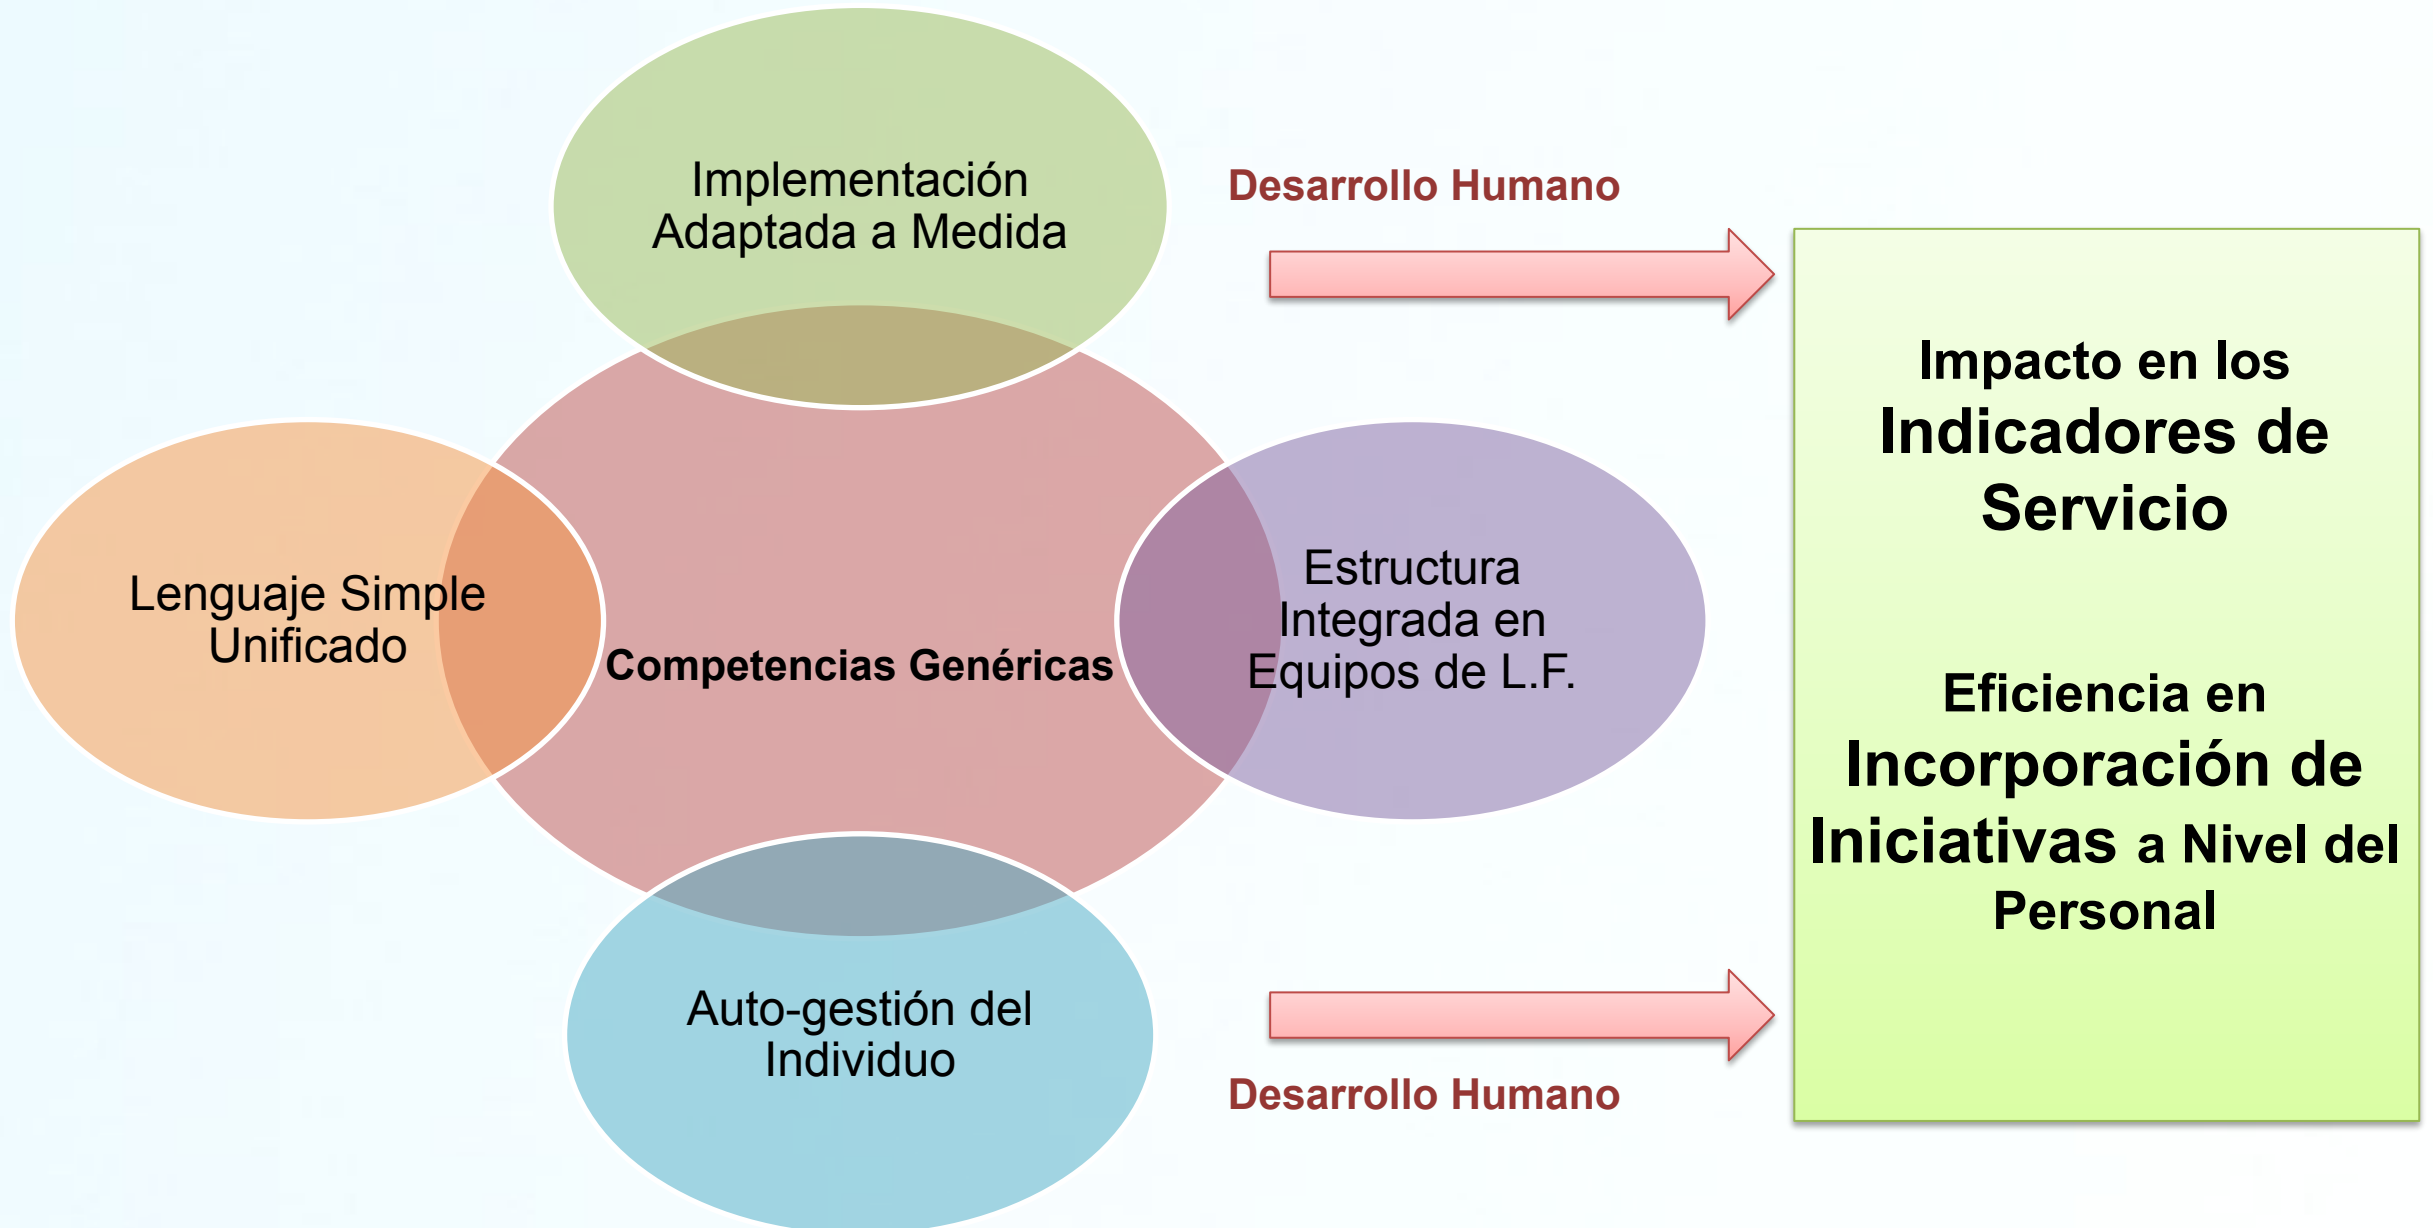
Implementación Adaptada a Medida

Desarrollo Humano

Lenguaje Simple Unificado

Competencias Genéricas

Estructura Integrada en Equipos de L.F.

Auto-gestión del Individuo

Desarrollo Humano

Impacto en los Indicadores de Servicio

Eficiencia en Incorporación de Iniciativas a Nivel del Personal